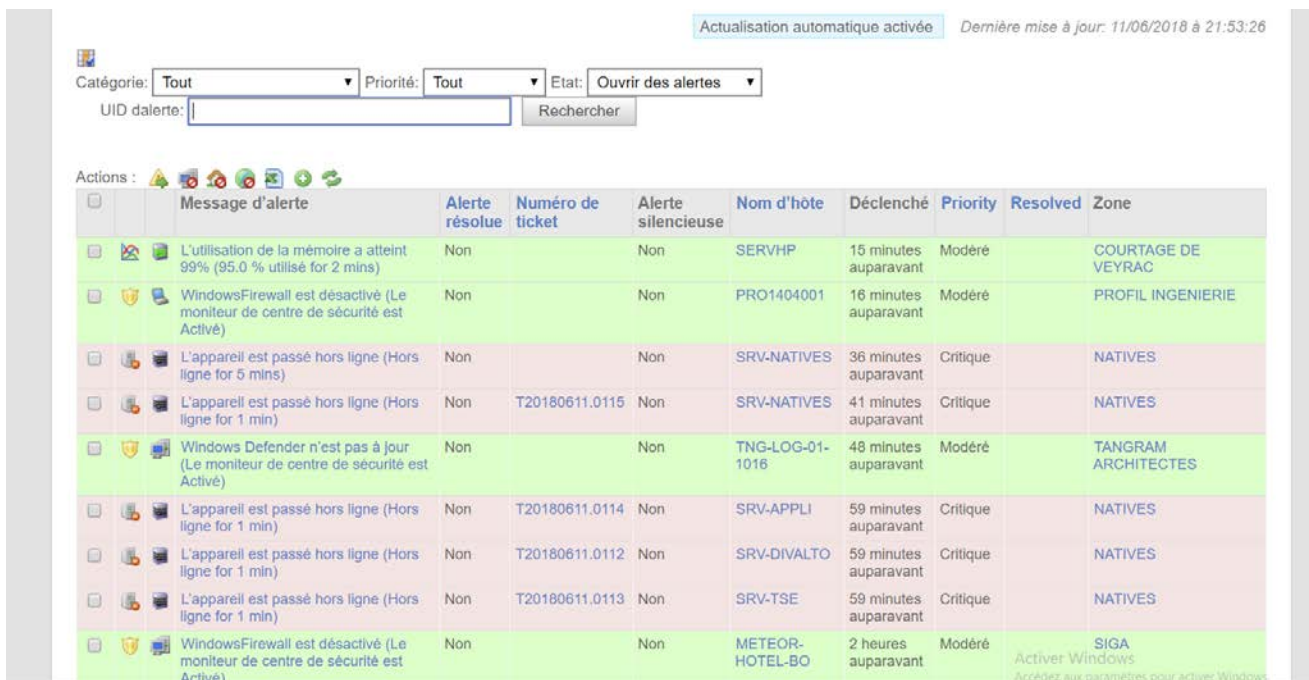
Actualisation automatique activée Dernière mise à jour: 11/06/2018 à 21:53:26

Catégorie: Tout Priorité: Tout Etat: Ouvrir des alertes

UID dalerte: Rechercher

Actions :

| | | | Message d'alerte | Alerte résolue | Numéro de ticket | Alerte silencieuse | Nom d'hôte | Déclenché | Priority | Resolved | Zone |
|---|---|---|---|---|---|---|---|---|---|---|---|
| | | | L'utilisation de la mémoire a atteint 99% (95.0 % utilisé for 2 mins) | Non | | Non | SERVHP | 15 minutes auparavant | Modéré | | COURTAGE DE VEYRAC |
| | | | WindowsFirewall est désactivé (Le moniteur de centre de sécurité est Activé) | Non | | Non | PRO1404001 | 16 minutes auparavant | Modéré | | PROFIL INGENIERIE |
| | | | L'appareil est passé hors ligne (Hors ligne for 5 mins) | Non | | Non | SRV-NATIVES | 36 minutes auparavant | Critique | | NATIVES |
| | | | L'appareil est passé hors ligne (Hors ligne for 1 min) | Non | T20180611.0115 | Non | SRV-NATIVES | 41 minutes auparavant | Critique | | NATIVES |
| | | | Windows Defender n'est pas à jour (Le moniteur de centre de sécurité est Activé) | Non | | Non | TNG-LOG-01-1016 | 48 minutes auparavant | Modéré | | TANGRAM ARCHITECTES |
| | | | L'appareil est passé hors ligne (Hors ligne for 1 min) | Non | T20180611.0114 | Non | SRV-APPLI | 59 minutes auparavant | Critique | | NATIVES |
| | | | L'appareil est passé hors ligne (Hors ligne for 1 min) | Non | T20180611.0112 | Non | SRV-DIVALTO | 59 minutes auparavant | Critique | | NATIVES |
| | | | L'appareil est passé hors ligne (Hors ligne for 1 min) | Non | T20180611.0113 | Non | SRV-TSE | 59 minutes auparavant | Critique | | NATIVES |
| | | | WindowsFirewall est désactivé (Le moniteur de centre de sécurité est Activé) | Non | | Non | METEOR-HOTEL-BO | 2 heures auparavant | Modéré | | SIGA |

Activer Windows
Accédez aux paramètres pour activer Windows